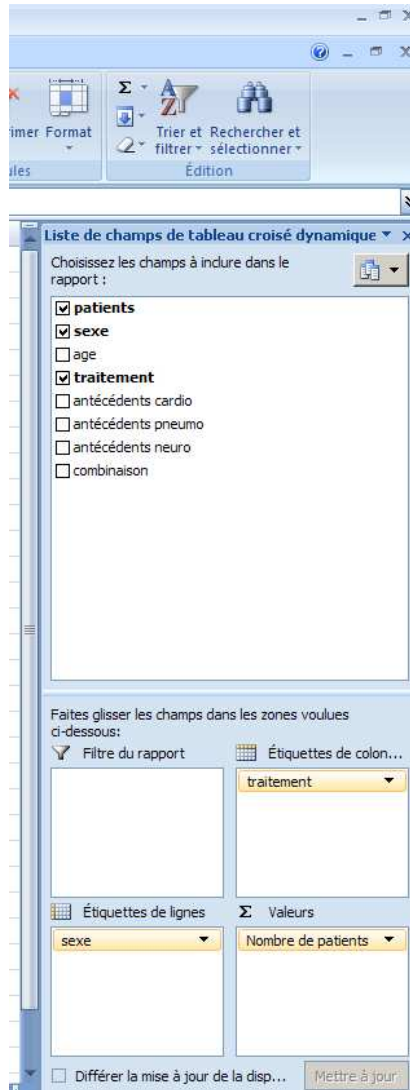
rimer Format

Trier et filtrer Rechercher et sélectionner

les

Édition

Liste de champs de tableau croisé dynamique

Choisissez les champs à inclure dans le rapport :

☑ patients
☑ sexe
☐ age
☑ traitement
☐ antécédents cardio
☐ antécédents pneumo
☐ antécédents neuro
☐ combinaison

Faites glisser les champs dans les zones voulues ci-dessous:

Filtre du rapport

Étiquettes de colon...

traitement

Étiquettes de lignes

Σ Valeurs

sexe

Nombre de patients

☐ Différer la mise à jour de la disp...

Mettre à jour